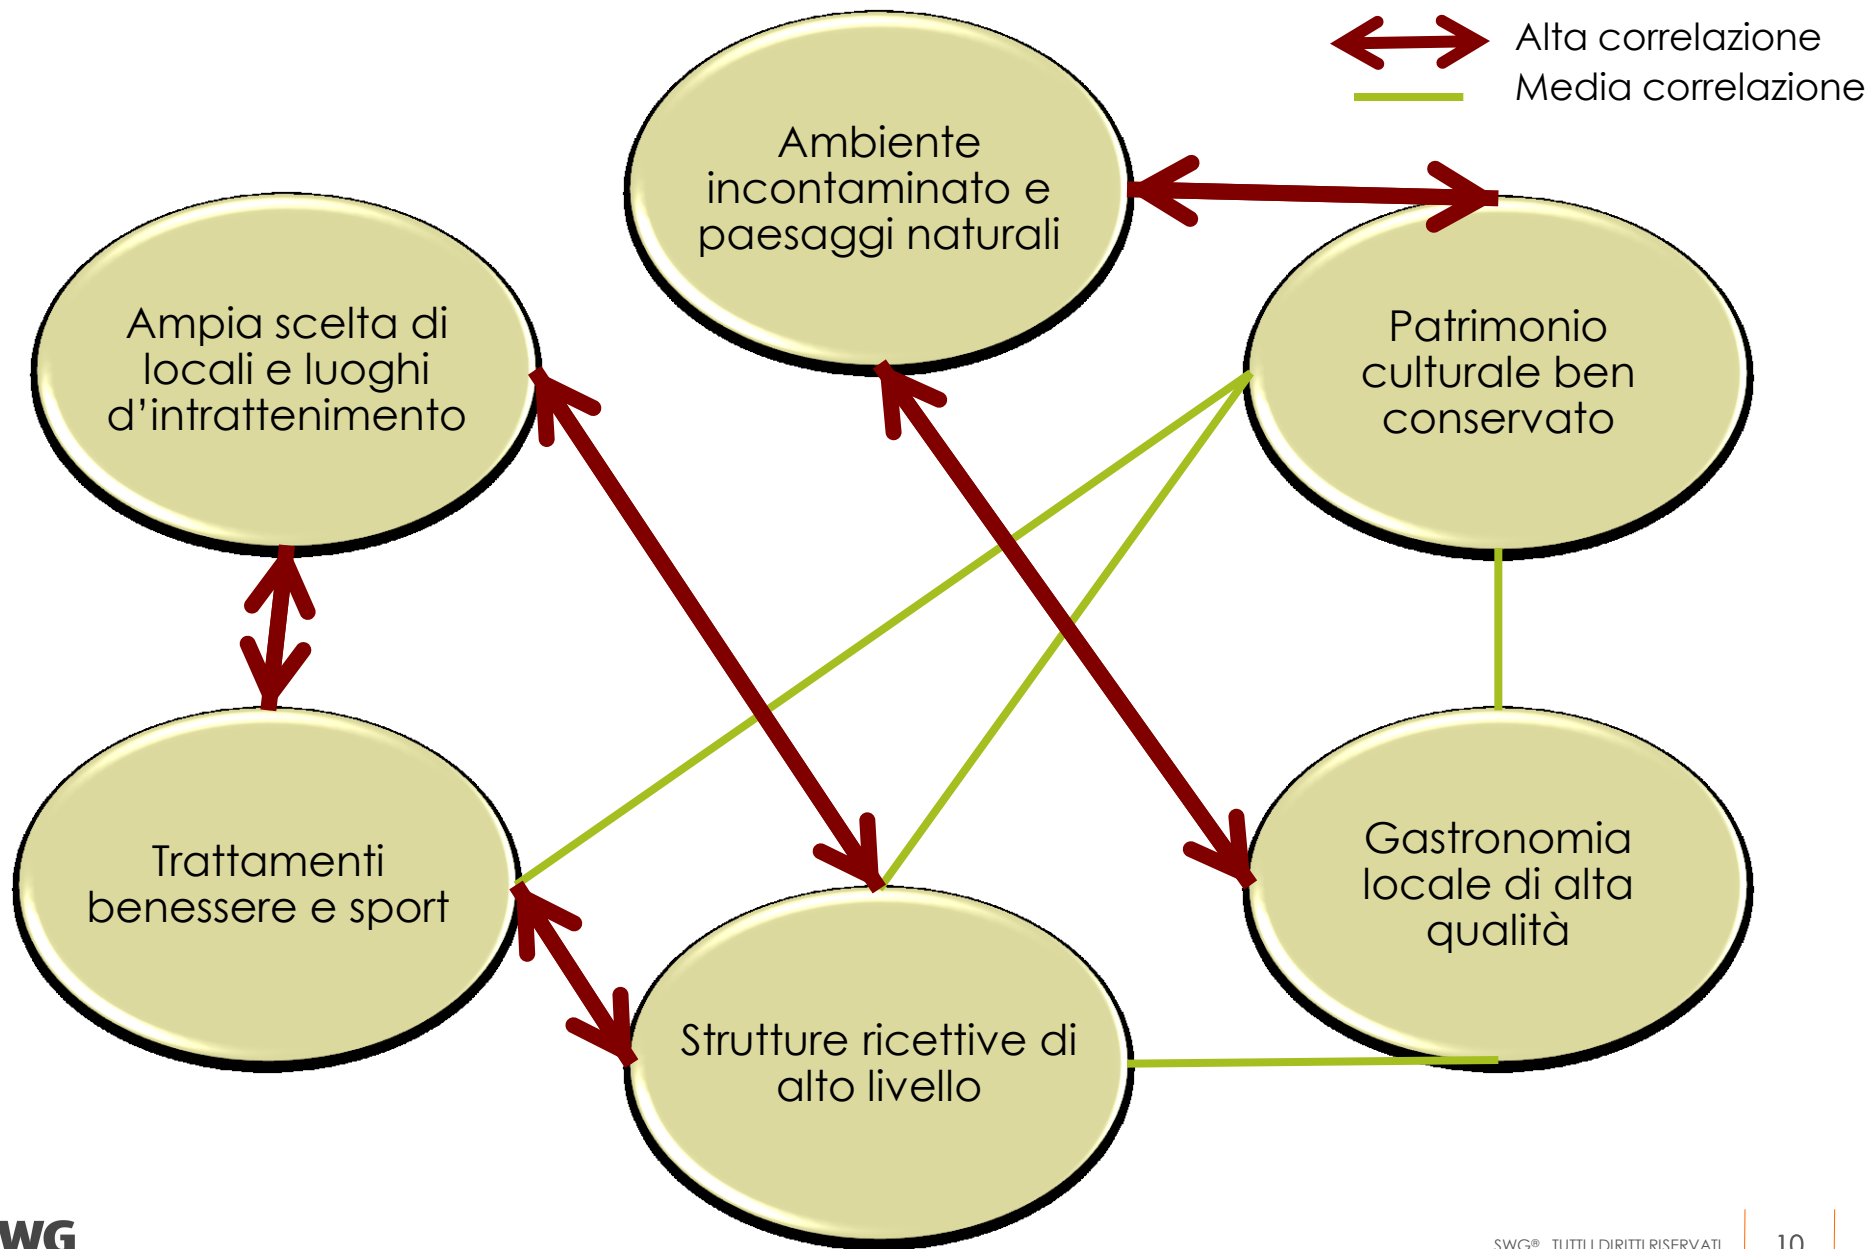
Alta correlazione
Media correlazione

Ambiente incontaminato e paesaggi naturali

Ampia scelta di locali e luoghi d'intrattenimento

Patrimonio culturale ben conservato

Trattamenti benessere e sport

Gastronomia locale di alta qualità

Strutture ricettive di alto livello

WG

SWG® TUTTI I DIRITTI RISERVATI

10